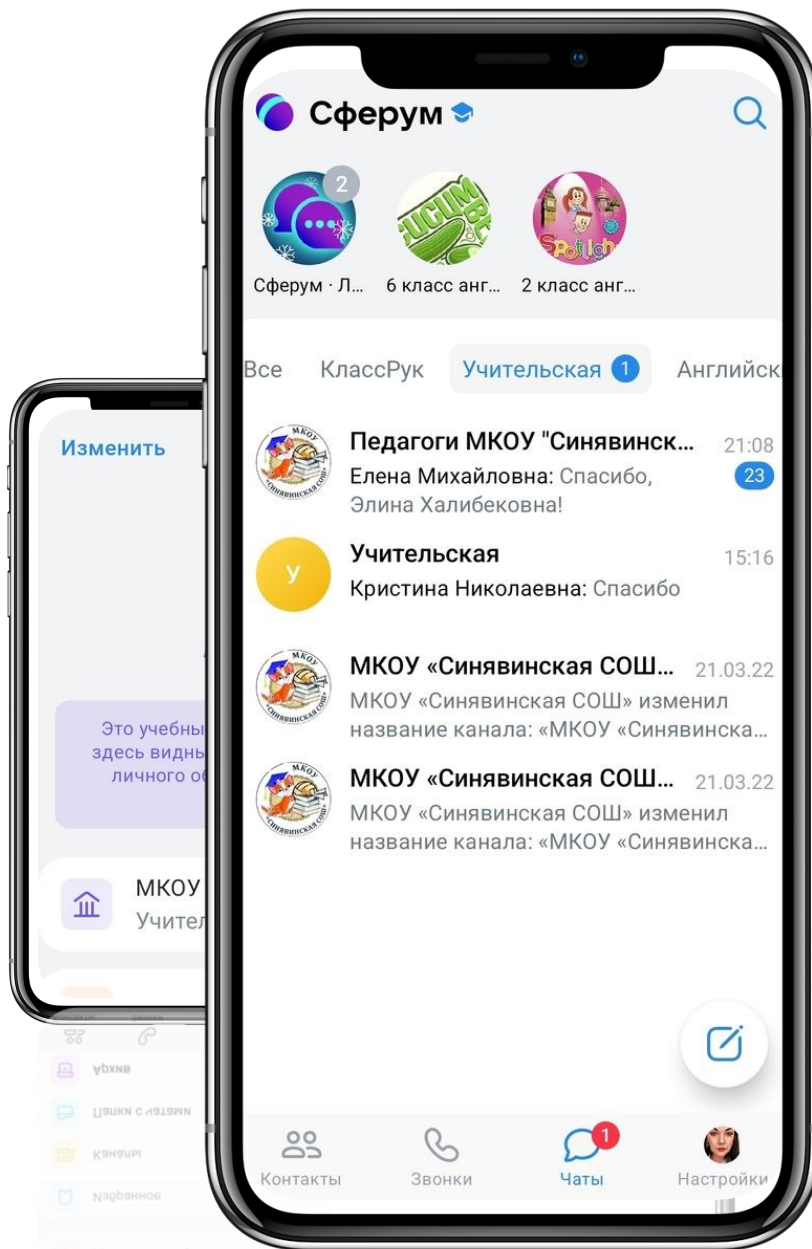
Изменить

Это учебны
здесь видны
личного о

МКОУ
Учител

Сферум

2

Сферум · Л... 6 класс анг... 2 класс анг...

Все КлассРук Учительская 1 Английск

Педагоги МКОУ "Синявинск... 21:08
Елена Михайловна: Спасибо, Элина Халибековна! 23

У Учительская 15:16
Кристина Николаевна: Спасибо

МКОУ «Синявинская СОШ... 21.03.22
МКОУ «Синявинская СОШ» изменил название канала: «МКОУ «Синявинска...

МКОУ «Синявинская СОШ... 21.03.22
МКОУ «Синявинская СОШ» изменил название канала: «МКОУ «Синявинска...

Контакты Звонки 1 Чаты Настройки